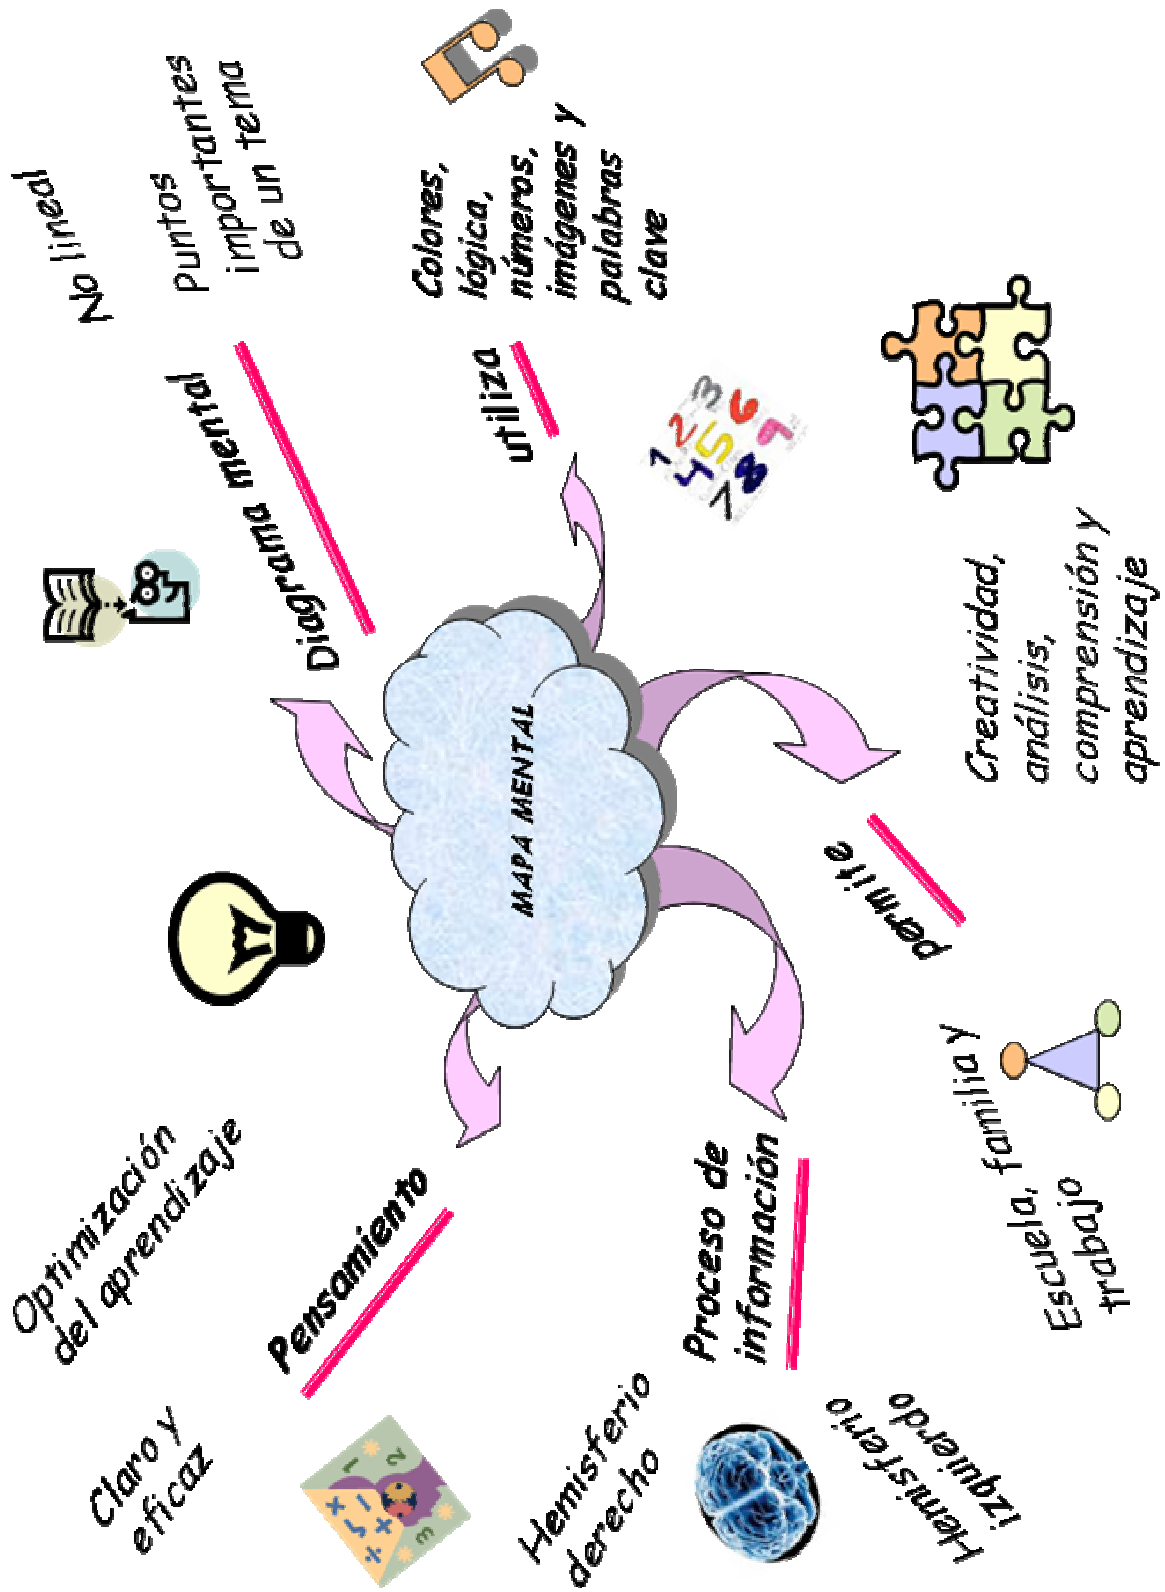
MAPA MENTAL

Diagrama mental

No lineal

Puntos importantes de un tema

utiliza

Colores, lógica, números, imágenes y palabras clave

permite

Creatividad, análisis, comprensión y aprendizaje

Escuela, familia y trabajo

Proceso de información

Hemisferio izquierdo

Hemisferio derecho

Pensamiento

Claro y eficaz

Optimización del aprendizaje

1 2 3 4 5 6 7 8 9